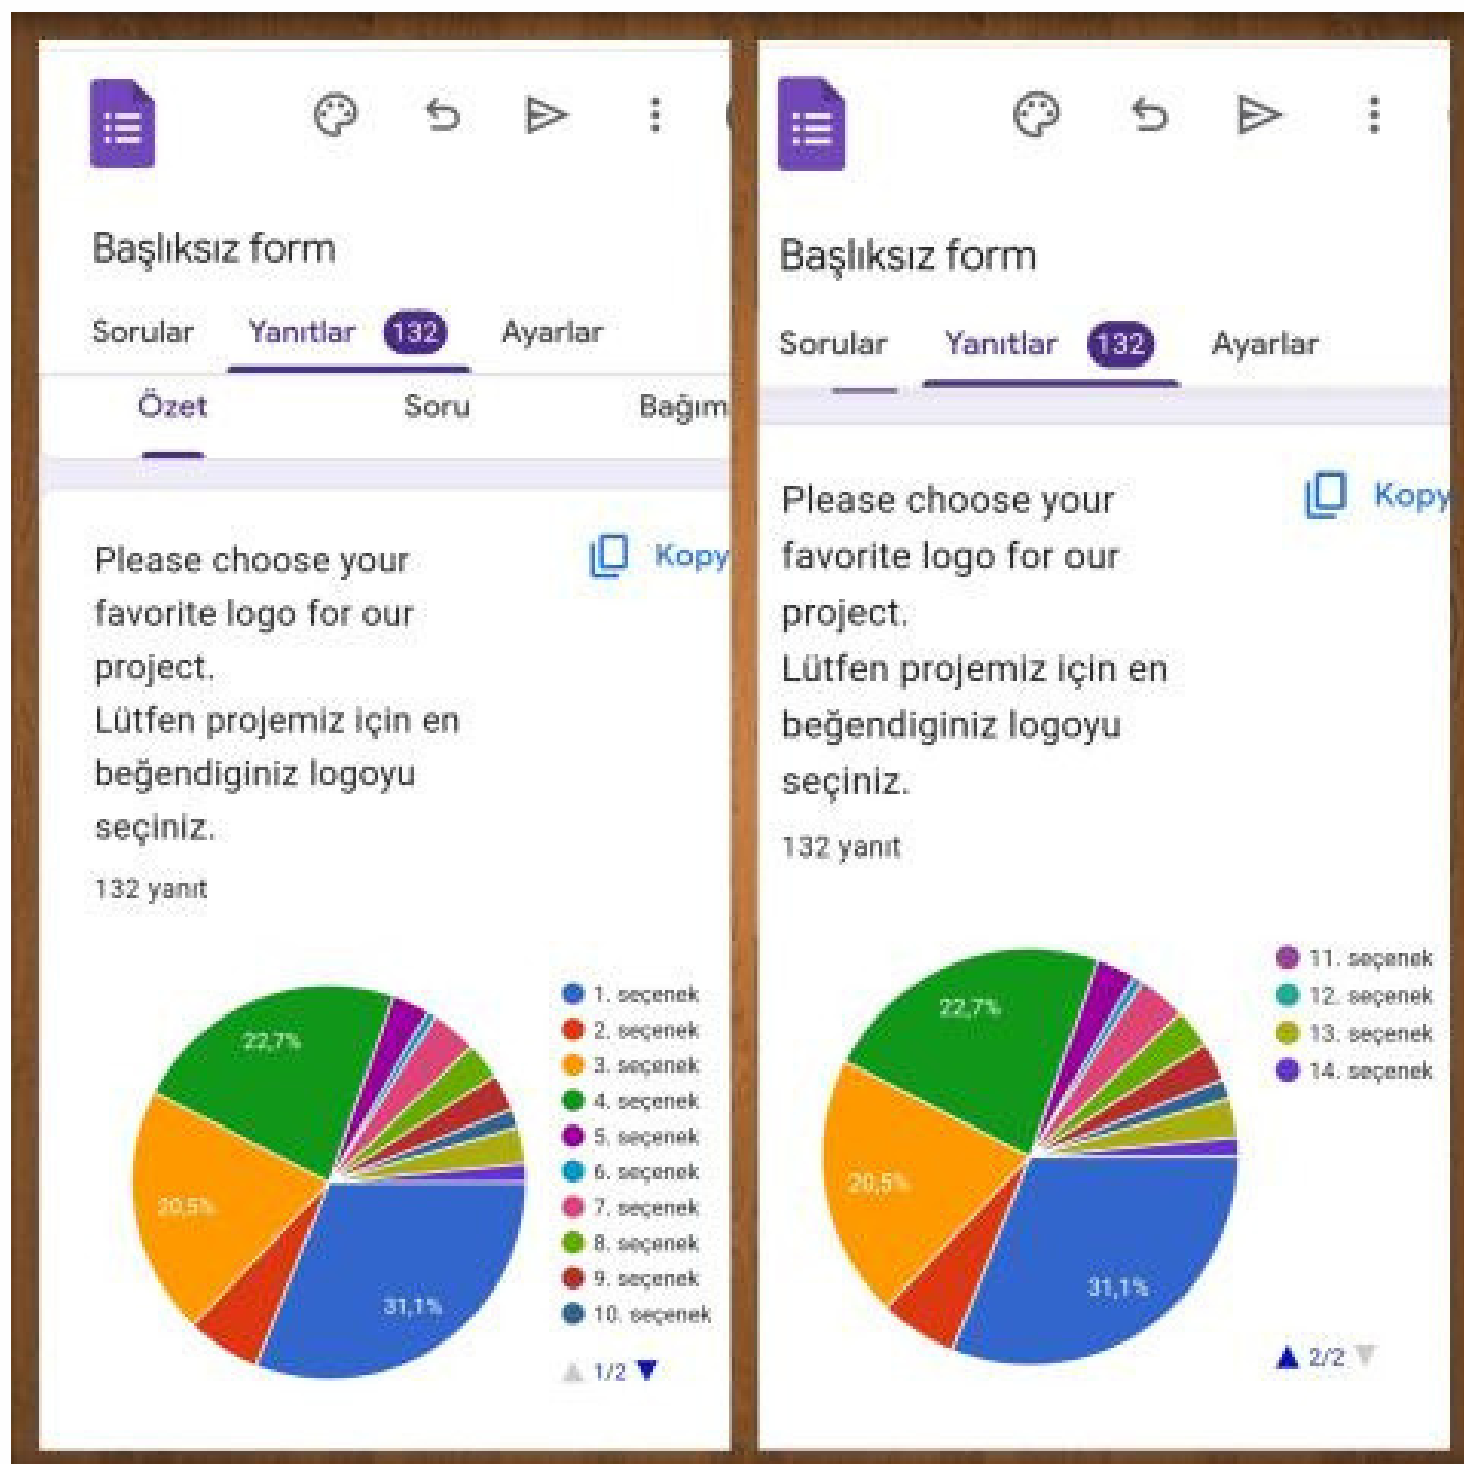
Başlıksız form

Sorular Yanıtlar 132 Ayarlar

Özet Soru Bağım

Please choose your favorite logo for our project.
Lütfen projemiz için en beğendiginiz logoyu seçiniz.

Kopy

132 yanıt

22,7%
20,5%
31,1%

1. seçenek
2. seçenek
3. seçenek
4. seçenek
5. seçenek
6. seçenek
7. seçenek
8. seçenek
9. seçenek
10. seçenek

1/2

Başlıksız form

Sorular Yanıtlar 132 Ayarlar

Please choose your favorite logo for our project.
Lütfen projemiz için en beğendiginiz logoyu seçiniz.

Kopy

132 yanıt

22,7%
20,5%
31,1%

11. seçenek
12. seçenek
13. seçenek
14. seçenek

2/2